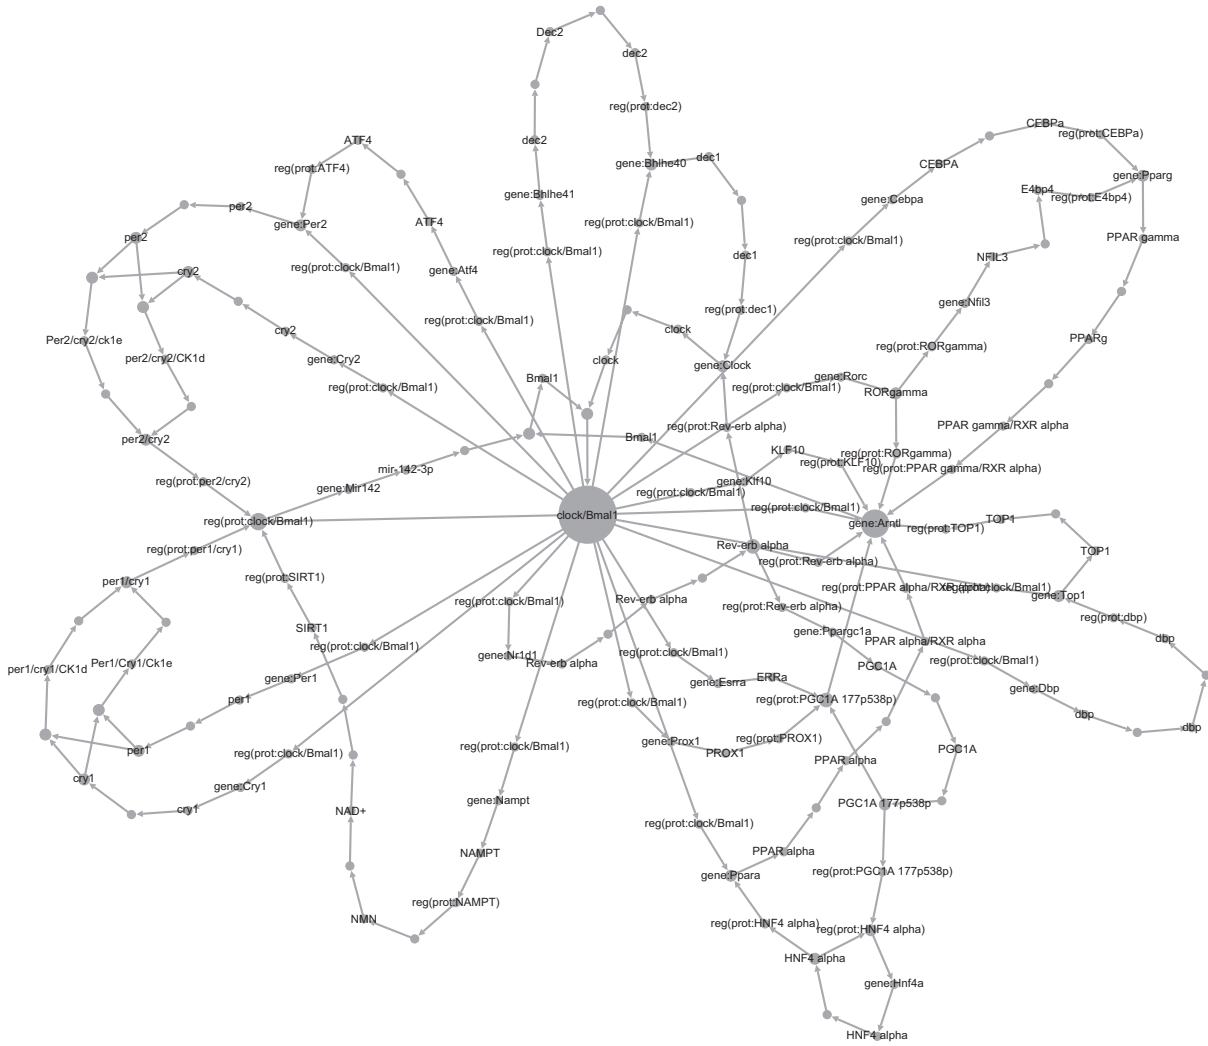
Dec2
dec2
dec2
reg(prot:dec2)
gene:Bhlhe41
gene:Bhlhe40
dec1
ATF4
reg(prot:ATF4)
reg(prot:clock/Bmal1)
reg(prot:clock/Bmal1)
dec1
CEBPa
reg(prot:CEBPa)
CEBPA
gene:Pparg
per2
gene:Per2
ATF4
gene:Cebpa
E4bp4
reg(prot:E4bp4)
per2
reg(prot:clock/Bmal1)
reg(prot:clock/Bmal1)
PPAR gamma
cry2
gene:Atf4
NFIL3
Per2/cry2/ck1e
cry2
reg(prot:clock/Bmal1)
reg(prot:dec1)
gene:Nfil3
per2/cry2/CK1d
gene:Cry2
clock
reg(prot:RORgamma)
PPARg
clock
gene:Clock
gene:Rorc
reg(prot:clock/Bmal1)
reg(prot:clock/Bmal1)
RORgamma
Bmal1
per2/cry2
reg(prot:Rev-erb alpha)
Bmal1
PPAR gamma/RXR alpha
reg(prot:per2/cry2)
mir-142-3p
KLF10
reg(prot:RORgamma)
reg(prot:KLF10)
reg(prot:PPAR gamma/RXR alpha)
gene:Mir142
reg(prot:clock/Bmal1)
gene:Klf10
reg(prot:clock/Bmal1)
reg(prot:clock/Bmal1)
clock/Bmal1
gene:Arntl
TOP1
reg(prot:TOP1)
reg(prot:per1/cry1)
Rev-erb alpha
reg(prot:Rev-erb alpha)
TOP1
per1/cry1
reg(prot:SIRT1)
reg(prot:PPAR alpha/RXR alpha)
reg(prot:clock/Bmal1)
gene:Top1
reg(prot:clock/Bmal1)
Rev-erb alpha
reg(prot:Rev-erb alpha)
reg(prot:dbp)
SIRT1
reg(prot:clock/Bmal1)
gene:Ppargc1a
dbp
per1/cry1/CK1d
Per1/Cry1/Ck1e
gene:Nr1d1
Rev-erb alpha
PPAR alpha/RXR alpha
reg(prot:clock/Bmal1)
reg(prot:clock/Bmal1)
gene:Per1
PGC1A
gene:Esrra
ERRa
gene:Dbp
per1
reg(prot:clock/Bmal1)
reg(prot:PGC1A 177p538p)
dbp
dbp
per1
reg(prot:clock/Bmal1)
gene:Prox1
reg(prot:PROX1)
PGC1A
reg(prot:clock/Bmal1)
reg(prot:clock/Bmal1)
PROX1
PPAR alpha
gene:Cry1
cry1
cry1
NAD+
PGC1A 177p538p
gene:Nampt
reg(prot:clock/Bmal1)
NAMPT
PPAR alpha
gene:Ppara
reg(prot:PGC1A 177p538p)
reg(prot:NAMPT)
NMN
reg(prot:HNF4 alpha)
reg(prot:HNF4 alpha)
HNF4 alpha
gene:Hnf4a
HNF4 alpha